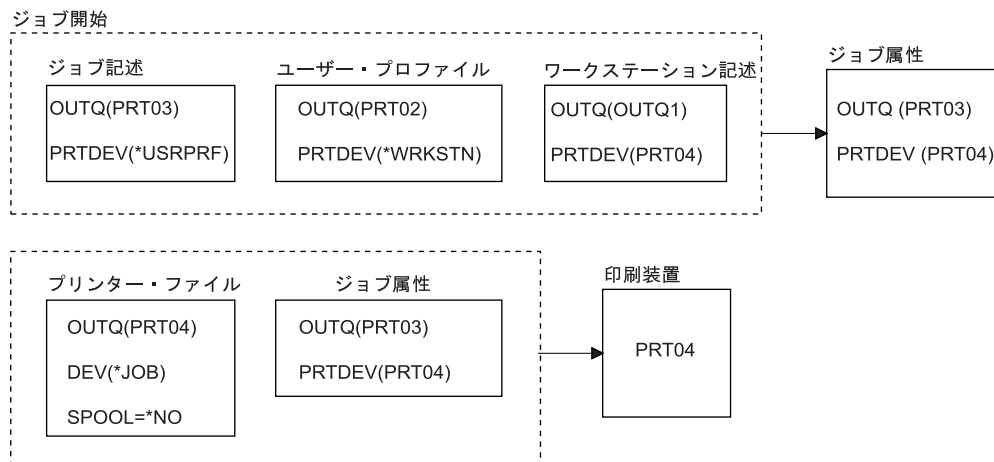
ジョブ開始

ジョブ記述
OUTQ(PRT03)
PRTDEV(*USRPRF)

ユーザー・プロファイル
OUTQ(PRT02)
PRTDEV(*WRKSTN)

ワークステーション記述
OUTQ(OUTQ1)
PRTDEV(PRT04)

ジョブ属性
OUTQ (PRT03)
PRTDEV (PRT04)

プリンター・ファイル
OUTQ(PRT04)
DEV(*JOB)
SPOOL=*NO

ジョブ属性
OUTQ(PRT03)
PRTDEV(PRT04)

印刷装置
PRT04